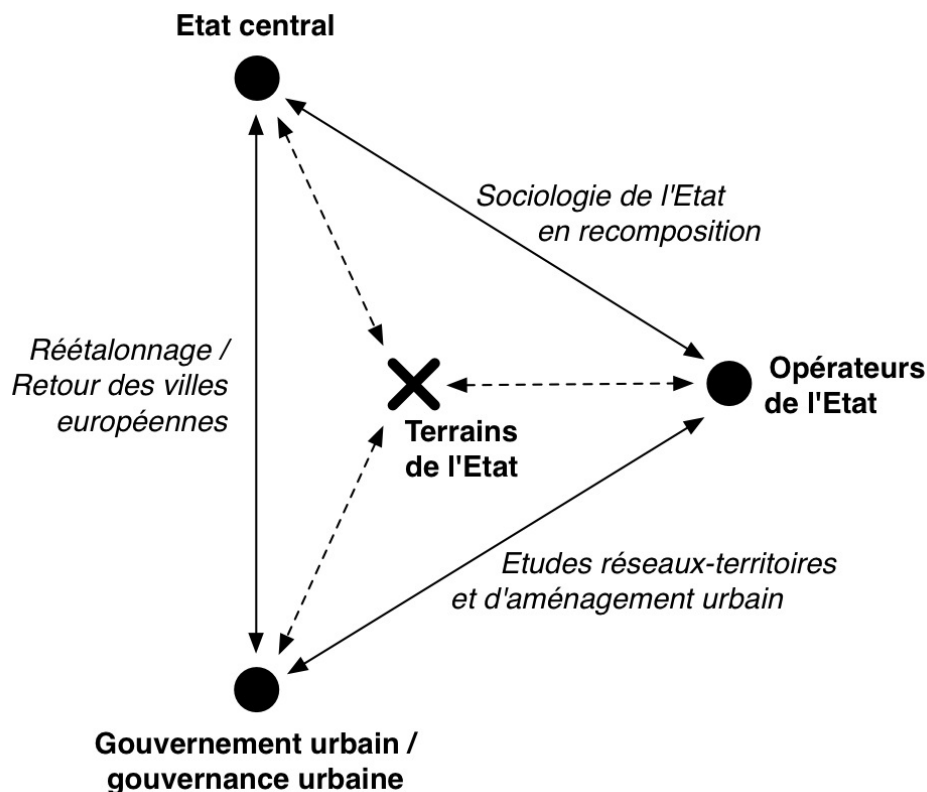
Etat central

Sociologie de l'Etat en recomposition

Réétalonnage / Retour des villes européennes

Terrains de l'Etat

Opérateurs de l'Etat

Etudes réseaux-territoires et d'aménagement urbain

Gouvernement urbain / gouvernance urbaine